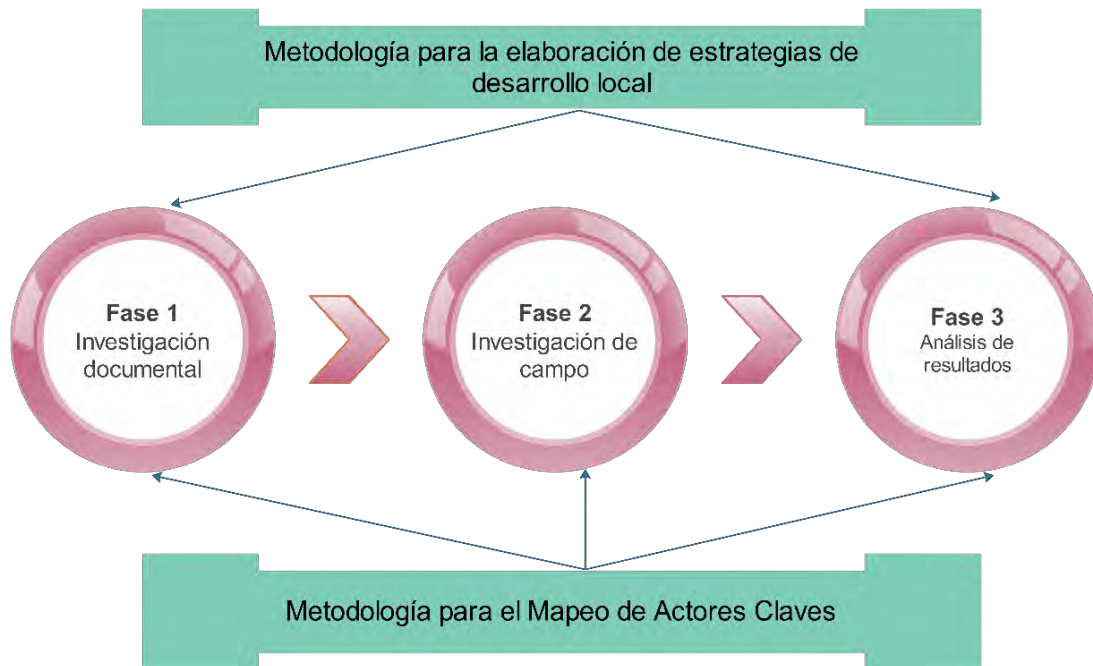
Metodología para la elaboración de estrategias de desarrollo local

Fase 1
Investigación documental

Fase 2
Investigación de campo

Fase 3
Análisis de resultados

Metodología para el Mapeo de Actores Claves